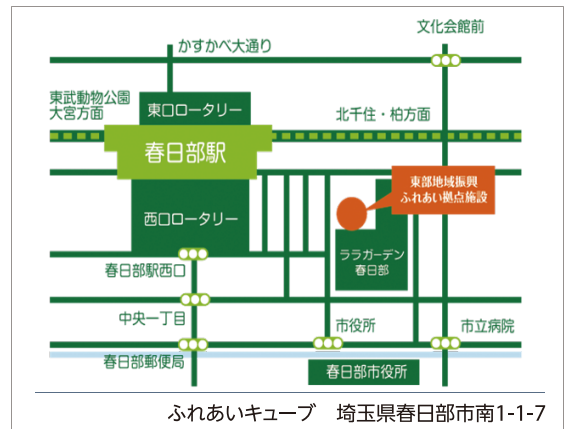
文化会館前

かすかべ大通り

東武動物公園
大宮方面

東口ロータリー

北千住・柏方面

春日部駅

東部地域振興
ふれあい拠点施設

西口ロータリー

ララガーデン
春日部

春日部駅西口

中央一丁目

市役所

市立病院

春日部郵便局

春日部市役所

ふれあいキューブ　埼玉県春日部市南1-1-7